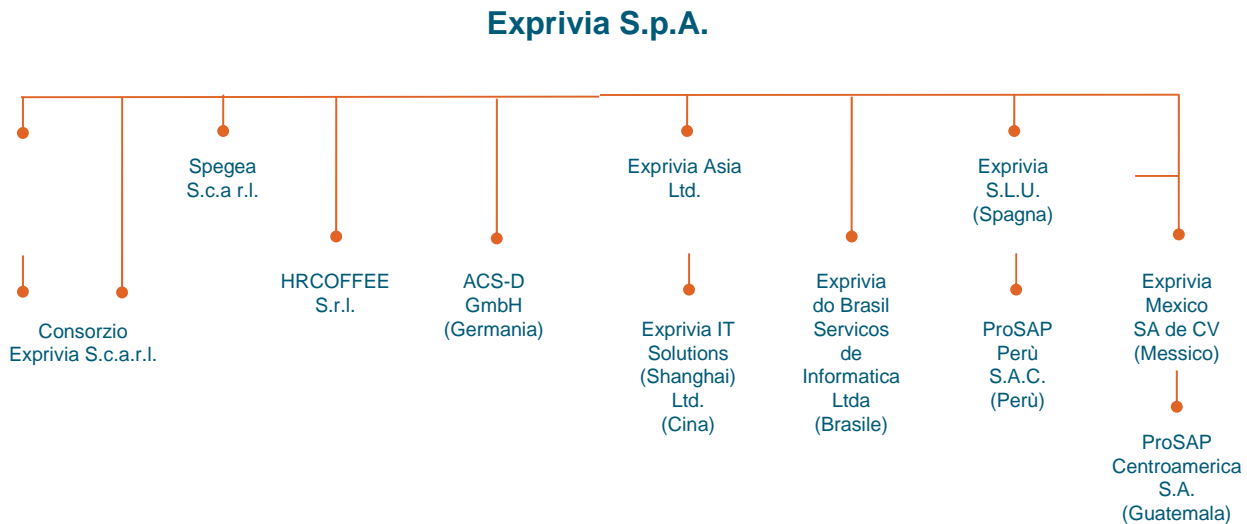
Exprivia S.p.A.

Spegea S.c.a r.l.

Consorzio Exprivia S.c.a.r.l.

HRCOFFEE S.r.l.

ACS-D GmbH (Germania)

Exprivia Asia Ltd.

Exprivia IT Solutions (Shanghai) Ltd. (Cina)

Exprivia do Brasil Servicos de Informatica Ltda (Brasile)

Exprivia S.L.U. (Spagna)

ProSAP Perù S.A.C. (Perù)

Exprivia Mexico SA de CV (Messico)

ProSAP Centroamerica S.A. (Guatemala)